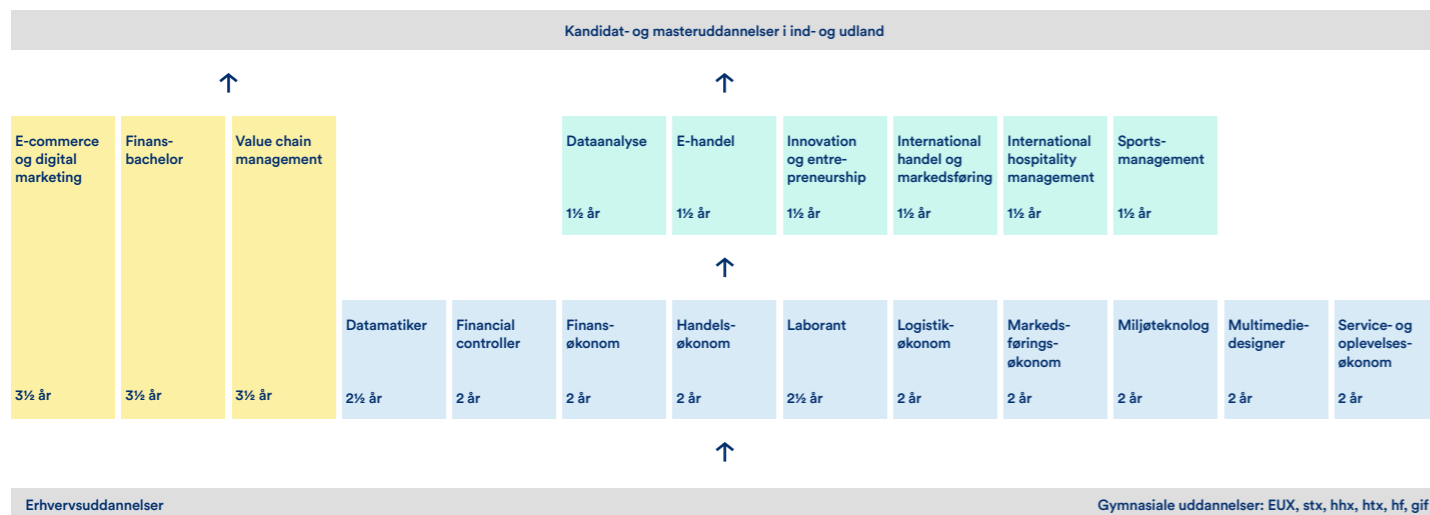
Kandidat- og masteruddannelser i ind- og udland

↑ ↑

E-commerce og digital marketing
3½ år

Finansbachelor
3½ år

Value chain management
3½ år

Dataanalyse
1½ år

E-handel
1½ år

Innovation og entrepreneurship
1½ år

International handel og markedsføring
1½ år

International hospitality management
1½ år

Sportsmanagement
1½ år

↑

Datamatiker
2½ år

Financial controller
2 år

Finansøkonom
2 år

Handelsøkonom
2 år

Laborant
2½ år

Logistikøkonom
2 år

Markedsføringsøkonom
2 år

Miljøteknolog
2 år

Multimediedesigner
2 år

Service- og oplevelsesøkonom
2 år

↑

Erhvervsuddannelser

Gymnasiale uddannelser: EUX, stx, hhx, htx, hf, gif